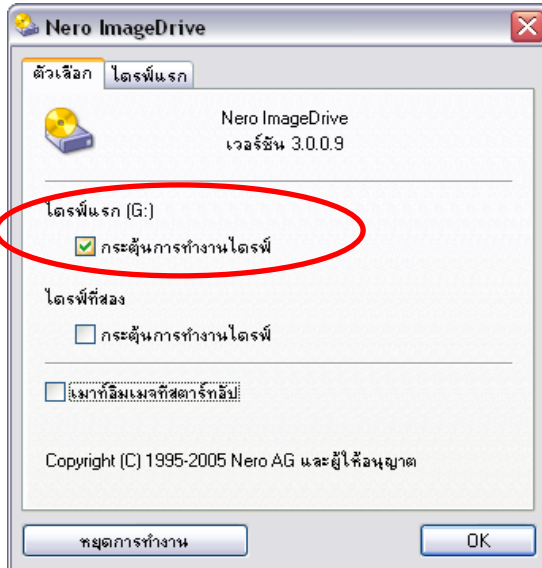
Nero ImageDrive

ตัวเลือก | ไดรฟ์แรก

Nero ImageDrive
เวอร์ชัน 3.0.0.9

ไดรฟ์แรก (G:)
กระตุ้นการทำงานไดรฟ์

ไดรฟ์ที่สอง
กระตุ้นการทำงานไดรฟ์

เมาท์อิมเมจที่สตาร์ทอัป

Copyright (C) 1995-2005 Nero AG และผู้ให้อนุญาต

หยุดการทำงาน

OK